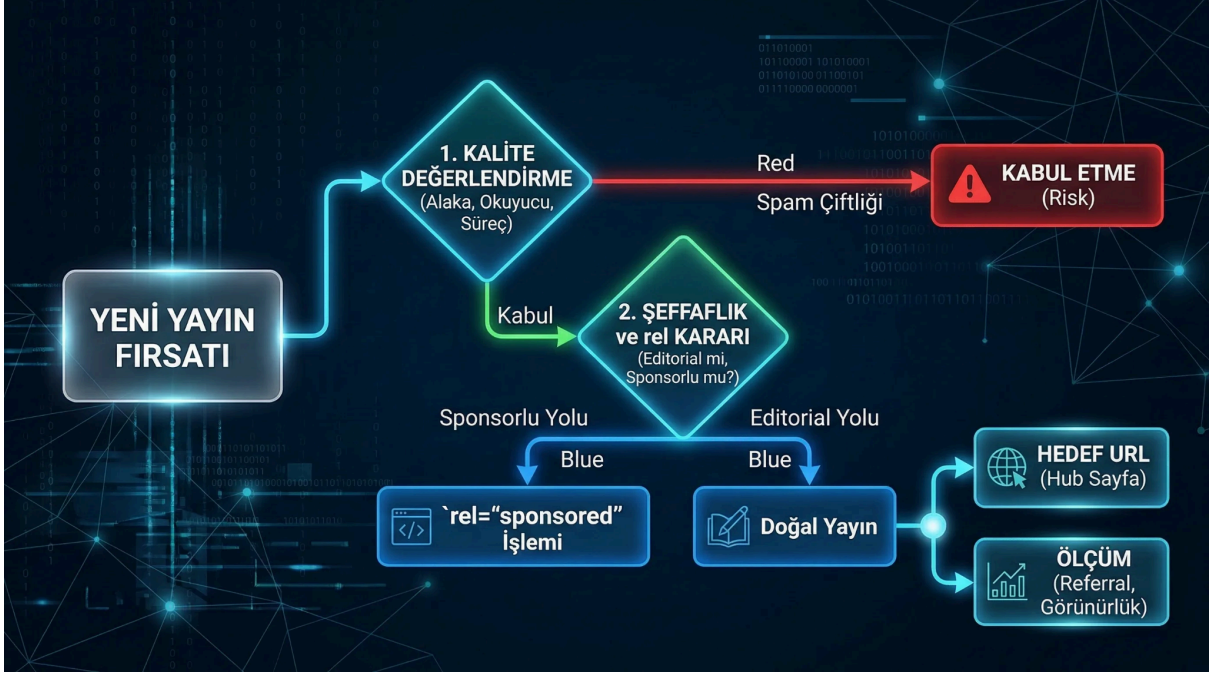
YENİ YAYIN FIRSATI

1. KALİTE DEĞERLENDİRME
(Alaka, Okuyucu, Süreç)

Red
Spam Çiftliği

KABUL ETME
(Risk)

Kabul

2. ŞEFFAFLIK ve rel KARARI
(Editorial mi, Sponsorlu mu?)

Sponsorlu Yolu
Editorial Yolu

Blue
Blue

`rel="sponsored" İşlemi

Doğal Yayın

HEDEF URL
(Hub Sayfa)

ÖLÇÜM
(Referral, Görünürlük)